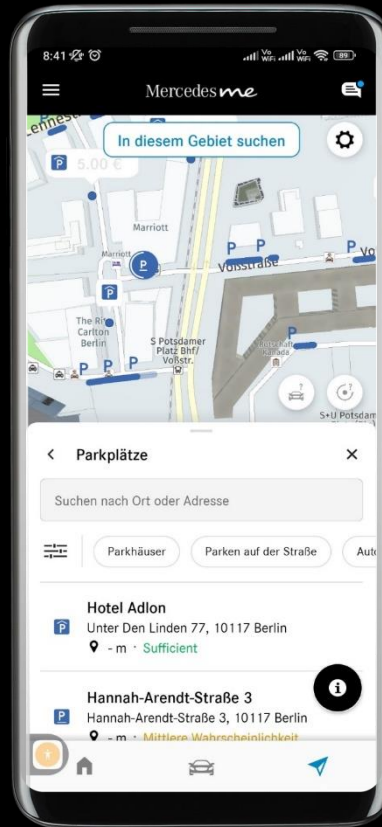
8:41
Vo WiFi Vo WiFi 89

Mercedes me

In diesem Gebiet suchen

Lennés
P 5.00 €
Marriott
Marriott
P
P
P P
Voßstraße
P Vo
The Ritz Carlton Berlin
S Potsdamer Platz Bhf/ Voßstr.
P P P
Botschaft Kanada
P
S+U Potsdam

< Parkplätze ×

Suchen nach Ort oder Adresse

Parkhäuser
Parken auf der Straße
Aut

Hotel Adlon
P Unter Den Linden 77, 10117 Berlin
- m · Sufficient

Hannah-Arendt-Straße 3
P Hannah-Arendt-Straße 3, 10117 Berlin
- m · Mittlere Wahrscheinlichkeit